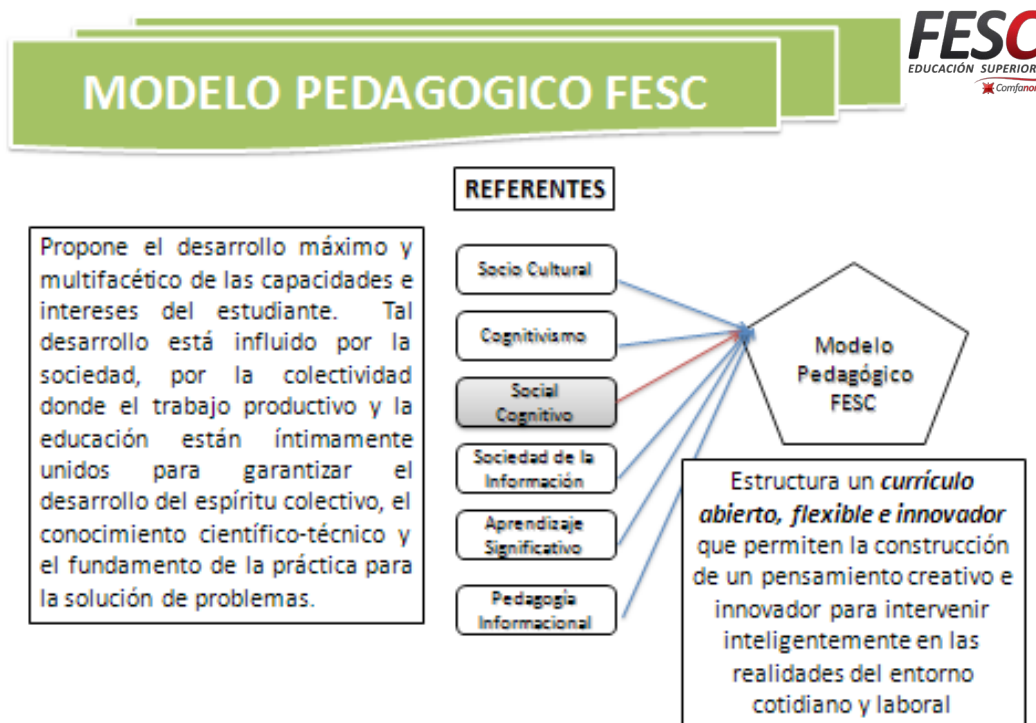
MODELO PEDAGOGICO FESC

FESC
EDUCACIÓN SUPERIOR
Comfano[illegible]

REFERENTES

Propone el desarrollo máximo y multifacético de las capacidades e intereses del estudiante. Tal desarrollo está influido por la sociedad, por la colectividad donde el trabajo productivo y la educación están íntimamente unidos para garantizar el desarrollo del espíritu colectivo, el conocimiento científico-técnico y el fundamento de la práctica para la solución de problemas.

Socio Cultural

Cognitivismo

Social Cognitivo

Sociedad de la Información

Aprendizaje Significativo

Pedagogía Informacional

Modelo Pedagógico FESC

Estructura un *currículo abierto, flexible e innovador* que permiten la construcción de un pensamiento creativo e innovador para intervenir inteligentemente en las realidades del entorno cotidiano y laboral